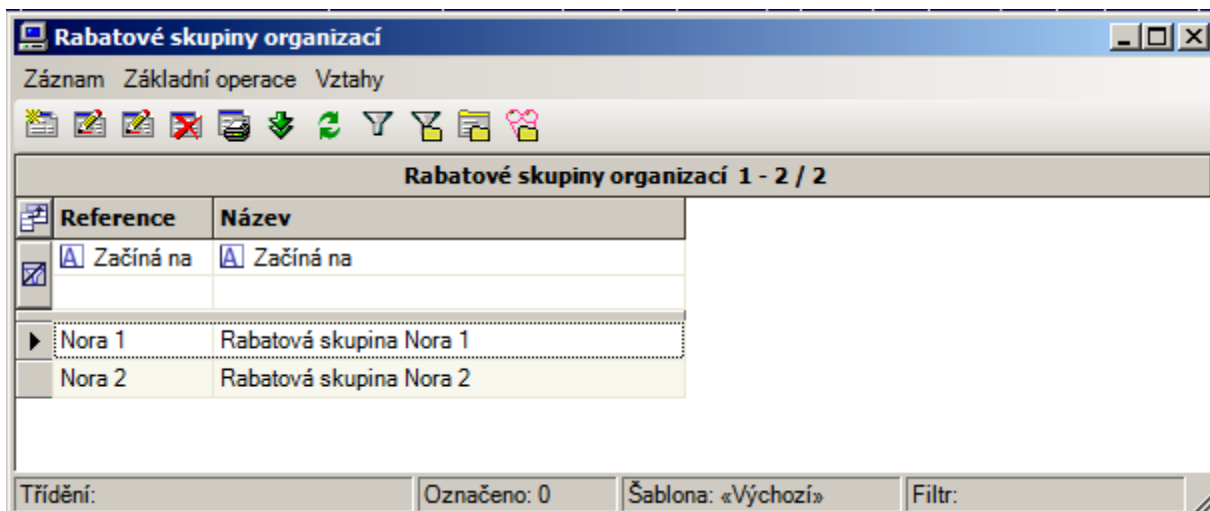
Rabatové skupiny organizací

Záznam Základní operace Vztahy

Rabatové skupiny organizací 1 - 2 / 2

| Reference | Název |
|---|---|
| A Začíná na | A Začíná na |
| | |
| Nora 1 | Rabatová skupina Nora 1 |
| Nora 2 | Rabatová skupina Nora 2 |

Třídění: | Označeno: 0 | Šablona: «Výchozí» | Filtr: